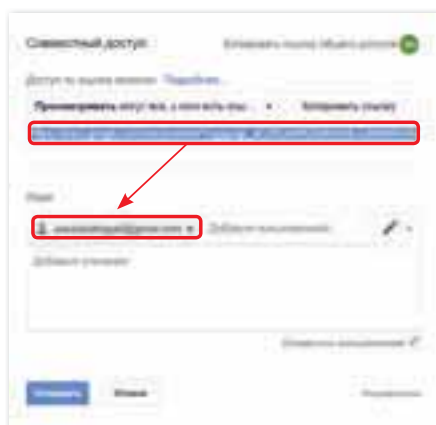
Совместный доступ

Копировать ссылку общего доступа

Доступ по ссылке включен. Подробнее...

Просматривать могут все, у кого есть ссы... ▾

Копировать ссылку

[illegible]

Люди

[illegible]@gmail.com ▾

Добавьте пользователей

Добавьте сообщение

Отправить оповещение

Отправить

Отмена

Расширенные